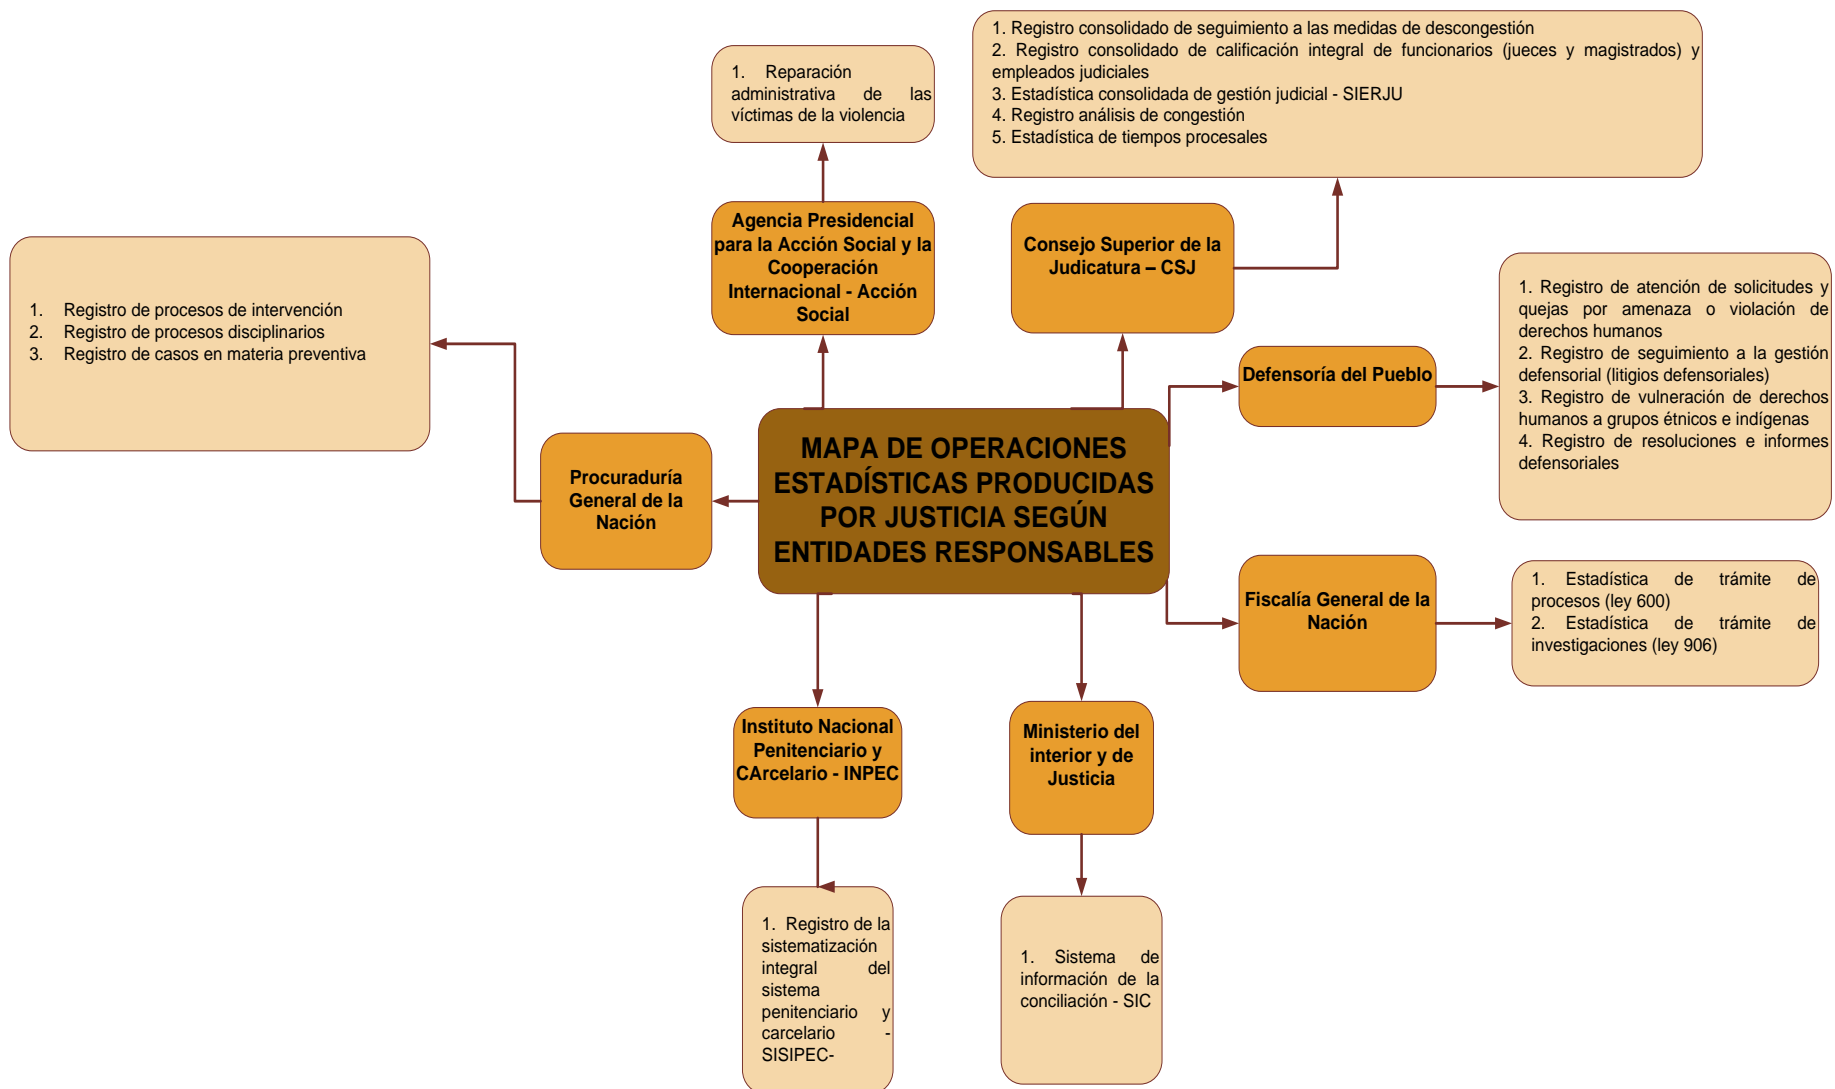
MAPA DE OPERACIONES ESTADÍSTICAS PRODUCIDAS POR JUSTICIA SEGÚN ENTIDADES RESPONSABLES

Agencia Presidencial para la Acción Social y la Cooperación Internacional - Acción Social

1. Reparación administrativa de las víctimas de la violencia

Consejo Superior de la Judicatura – CSJ

1. Registro consolidado de seguimiento a las medidas de descongestión
2. Registro consolidado de calificación integral de funcionarios (jueces y magistrados) y empleados judiciales
3. Estadística consolidada de gestión judicial - SIERJU
4. Registro análisis de congestión
5. Estadística de tiempos procesales

Procuraduría General de la Nación

1. Registro de procesos de intervención
2. Registro de procesos disciplinarios
3. Registro de casos en materia preventiva

Defensoría del Pueblo

1. Registro de atención de solicitudes y quejas por amenaza o violación de derechos humanos
2. Registro de seguimiento a la gestión defensorial (litigios defensoriales)
3. Registro de vulneración de derechos humanos a grupos étnicos e indígenas
4. Registro de resoluciones e informes defensoriales

Fiscalía General de la Nación

1. Estadística de trámite de procesos (ley 600)
2. Estadística de trámite de investigaciones (ley 906)

Instituto Nacional Penitenciario y CArcelario - INPEC

1. Registro de la sistematización integral del sistema penitenciario y carcelario -SISIPEC-

Ministerio del interior y de Justicia

1. Sistema de información de la conciliación - SIC